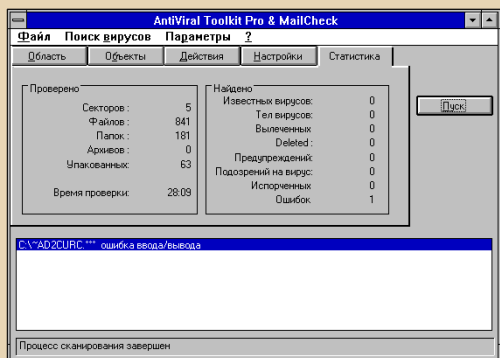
AntiViral Toolkit Pro & MailCheck

Файл Поиск вирусов Параметры ?

Область | Объекты | Действия | Настройки | Статистика

Проверено
Секторов : 5
Файлов : 841
Папок : 181
Архивов : 0
Упакованных: 63

Время проверки: 28:09

Найдено
Известных вирусов: 0
Тел вирусов: 0
Вылеченных 0
Deleted : 0
Предупреждений: 0
Подозрений на вирус: 0
Испорченных 0
Ошибок 1

Пуск

C:\~AD2CURC.*** ошибка ввода/вывода

Процесс сканирования завершен